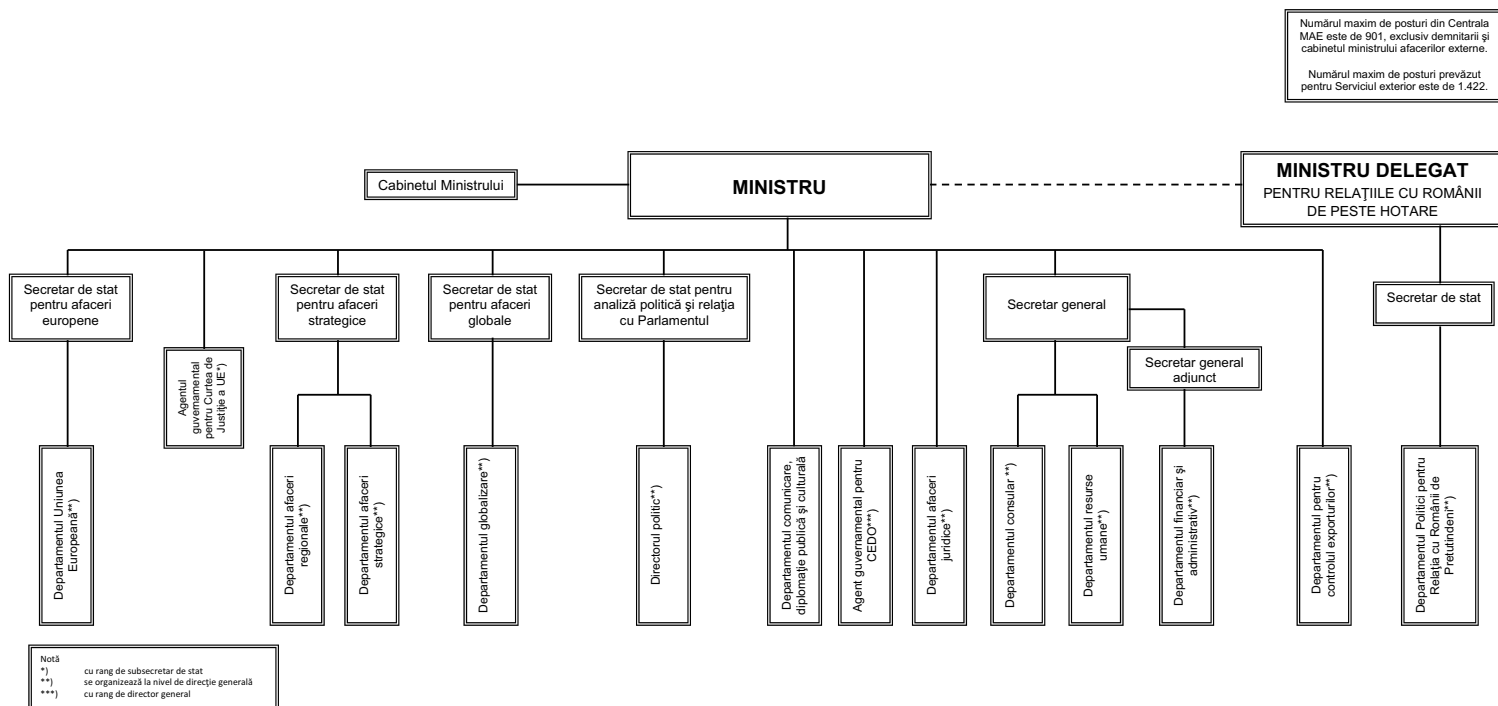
Numărul maxim de posturi din Centrala MAE este de 901, exclusiv demnitarii şi cabinetul ministrului afacerilor externe.

Numărul maxim de posturi prevăzut pentru Serviciul exterior este de 1.422.

Cabinetul Ministrului

MINISTRU

MINISTRU DELEGAT
PENTRU RELAŢIILE CU ROMÂNII DE PESTE HOTARE

Secretar de stat pentru afaceri europene

Agentul guvernamental pentru Curtea de Justiţie a UE*)

Secretar de stat pentru afaceri strategice

Secretar de stat pentru afaceri globale

Secretar de stat pentru analiză politică şi relaţia cu Parlamentul

Secretar general

Secretar general adjunct

Secretar de stat

Departamentul Uniunea Europeană**)

Departamentul afaceri regionale**)

Departamentul afaceri strategice**)

Departamentul globalizare**)

Directorul politic**)

Departamentul comunicare, diplomaţie publică şi culturală

Agent guvernamental pentru CEDO***)

Departamentul afaceri juridice**)

Departamentul consular **)

Departamentul resurse umane**)

Departamentul financiar şi administrativ**)

Departamentul pentru controlul exporturilor**)

Departamentul Politici pentru Relaţia cu Românii de Pretutindeni**)

Notă
*) cu rang de subsecretar de stat
**) se organizează la nivel de direcţie generală
***) cu rang de director general